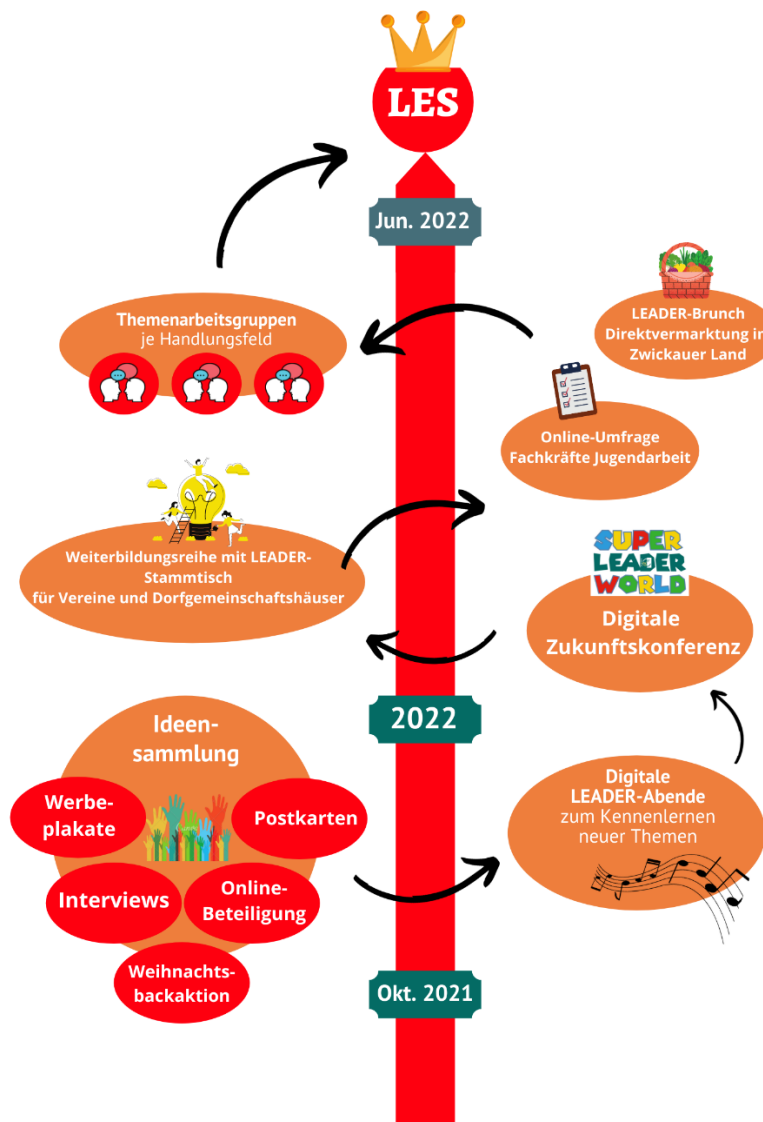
LES

Jun. 2022

Themenarbeitsgruppen je Handlungsfeld

LEADER-Brunch Direktvermarktung im Zwickauer Land

Online-Umfrage Fachkräfte Jugendarbeit

Weiterbildungsreihe mit LEADER-Stammtisch für Vereine und Dorfgemeinschaftshäuser

SUPER LEADER WORLD

Digitale Zukunftskonferenz

2022

Ideensammlung

Werbeplakate

Postkarten

Interviews

Online-Beteiligung

Weihnachtsbackaktion

Digitale LEADER-Abende zum Kennenlernen neuer Themen

Okt. 2021